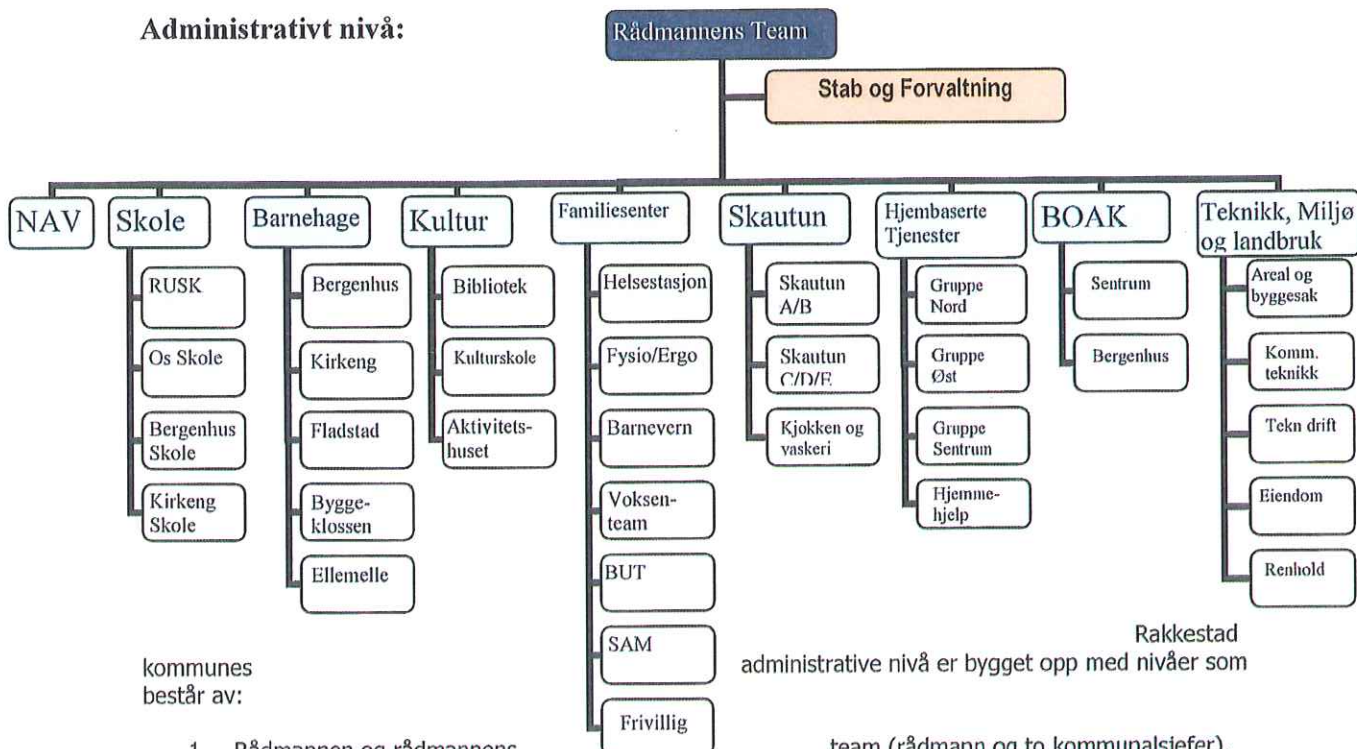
Administrativt nivå:

Rådmannens Team

Stab og Forvaltning

NAV

Skole

RUSK

Os Skole

Bergenhus Skole

Kirkeng Skole

Barnehage

Bergenhus

Kirkeng

Fladstad

Byggeklossen

Ellemelle

Kultur

Bibliotek

Kulturskole

Aktivitetshuset

Familiesenter

Helsestasjon

Fysio/Ergo

Barnevern

Voksenteam

BUT

SAM

Frivillig

Skautun

Skautun A/B

Skautun C/D/E

Kjøkken og vaskeri

Hjembaserte Tjenester

Gruppe Nord

Gruppe Øst

Gruppe Sentrum

Hjemmehjelp

BOAK

Sentrum

Bergenhus

Teknikk, Miljø og landbruk

Areal og byggesak

Komm. teknikk

Tekn drift

Eiendom

Renhold

Rakkestad kommunes administrative nivå er bygget opp med nivåer som består av:

1. Rådmannen og rådmannens team (rådmann og to kommunalsjefer)